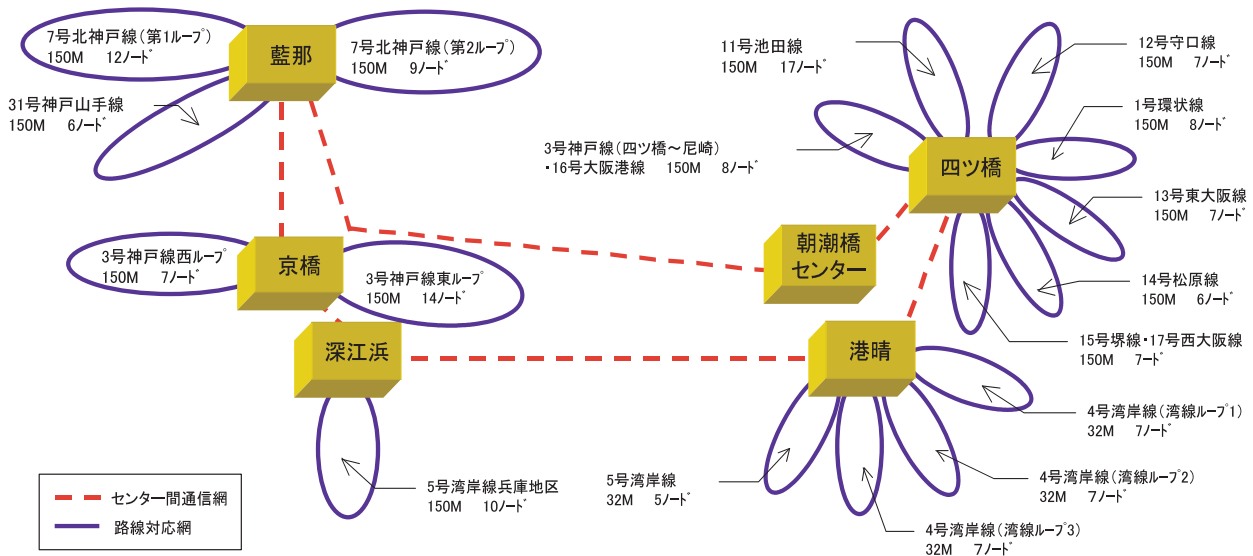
7号北神戸線（第1ループ）
150M 12ノード

藍那

7号北神戸線（第2ループ）
150M 9ノード

31号神戸山手線
150M 6ノード

11号池田線
150M 17ノード

12号守口線
150M 7ノード

1号環状線
150M 8ノード

3号神戸線（四ツ橋～尼崎）
・16号大阪港線 150M 8ノード

四ツ橋

13号東大阪線
150M 7ノード

3号神戸線西ループ
150M 7ノード

京橋

3号神戸線東ループ
150M 14ノード

朝潮橋
センター

14号松原線
150M 6ノード

深江浜

港晴

15号堺線・17号西大阪線
150M 7ード

4号湾岸線（湾線ループ1）
32M 7ノード

5号湾岸線
32M 5ノード

4号湾岸線（湾線ループ2）
32M 7ノード

5号湾岸線兵庫地区
150M 10ノード

4号湾岸線（湾線ループ3）
32M 7ノード

センター間通信網
路線対応網